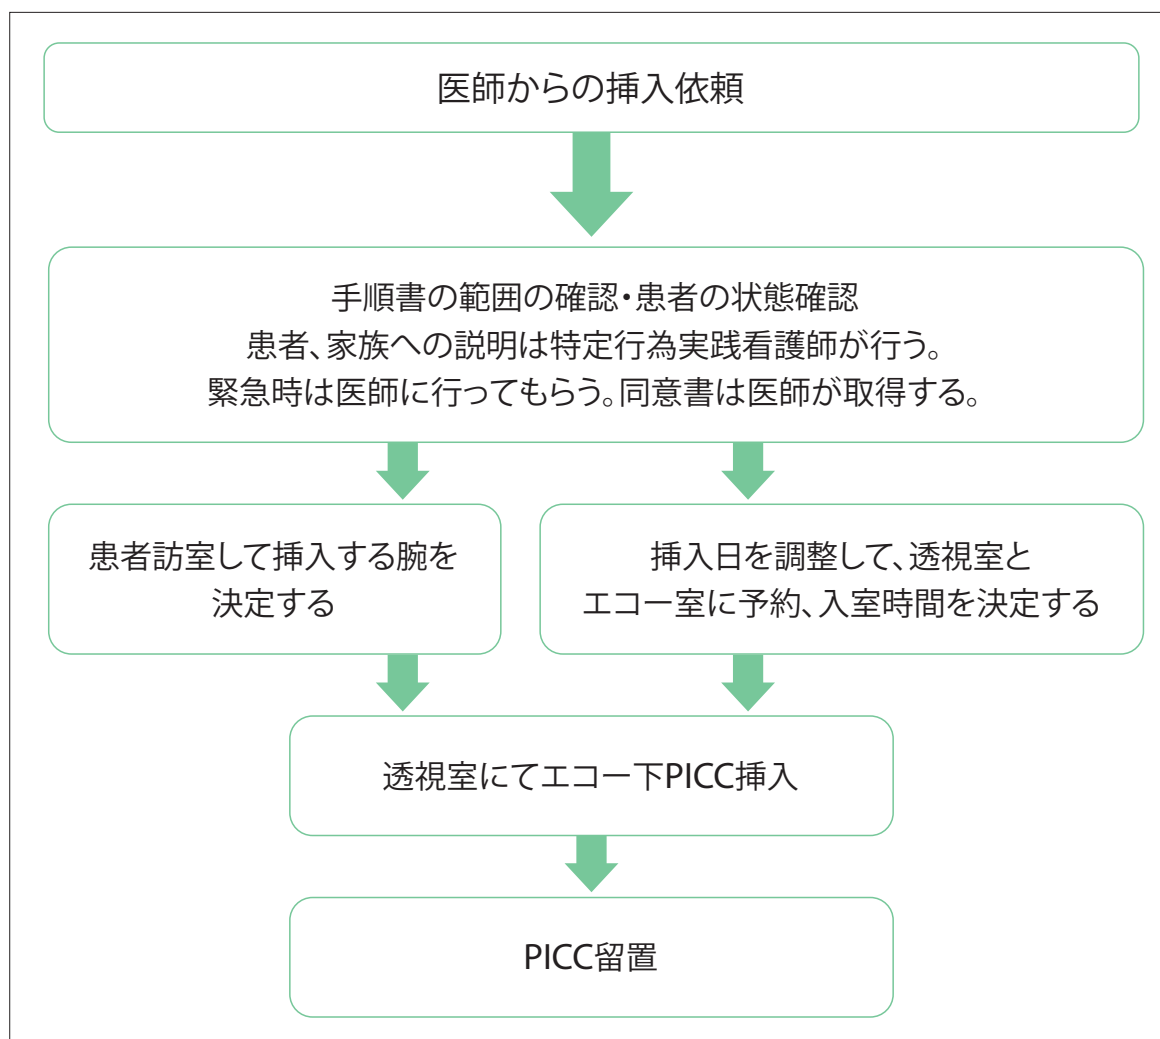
医師からの挿入依頼

手順書の範囲の確認・患者の状態確認
患者、家族への説明は特定行為実践看護師が行う。
緊急時は医師に行ってもらう。同意書は医師が取得する。

患者訪室して挿入する腕を決定する

挿入日を調整して、透視室とエコー室に予約、入室時間を決定する

透視室にてエコー下PICC挿入

PICC留置